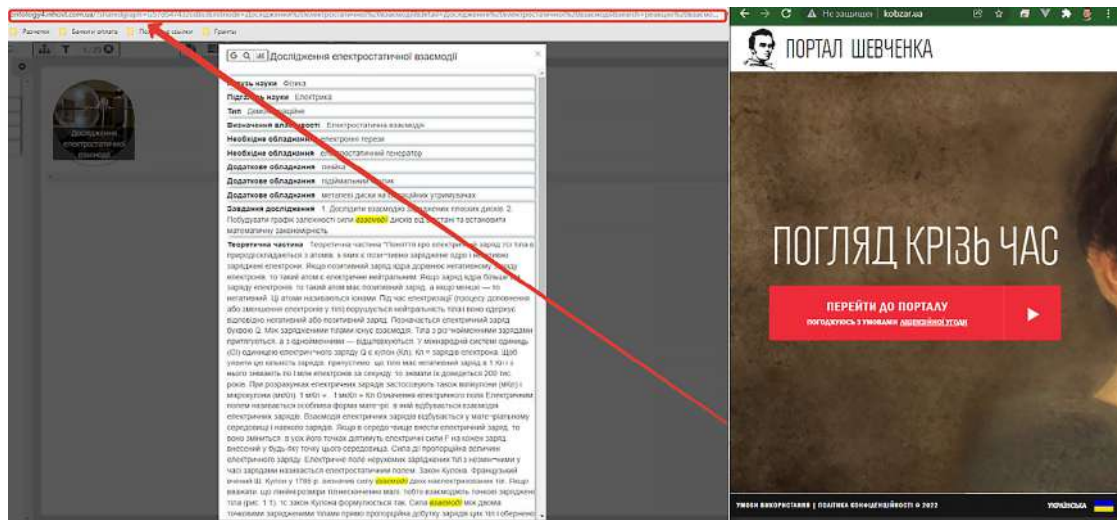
ontology4-nikoit.com.ua/ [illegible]

Дослідження електростатичної взаємодії

| | |
|---|---|
| Галузь науки | Фізика |
| Підгалузь науки | Електрика |
| Тип | Дослідження |
| Визначення альтернативи | Електростатична взаємодія |
| Необхідне обладнання | електронні терези |
| Необхідне обладнання | електростатичний генератор |
| Додаткове обладнання | лінійка |
| Додаткове обладнання | підйомний столик |
| Додаткове обладнання | металеві диски на ізолюючих утримувачах |
| Завдання дослідження | 1. Дослідити взаємодію заряджених плоских дисків. 2. Побудувати графік залежності сили взаємодії дисків від відстані та встановити математичну закономірність |

Теоретична частина Теоретична частина "Поняття про електричний заряд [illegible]

Не захищено | kobzar.ua

ПОРТАЛ ШЕВЧЕНКА

ПОГЛЯД КРІЗЬ ЧАС

ПЕРЕЙТИ ДО ПОРТАЛУ

ПОГОДЖУЮСЬ З УМОВАМИ ЛІЦЕНЗІЙНОЇ УГОДИ

УМОВИ ВИКОРИСТАННЯ | ПОЛІТИКА КОНФІДЕНЦІЙНОСТІ © 2022

УКРАЇНСЬКА